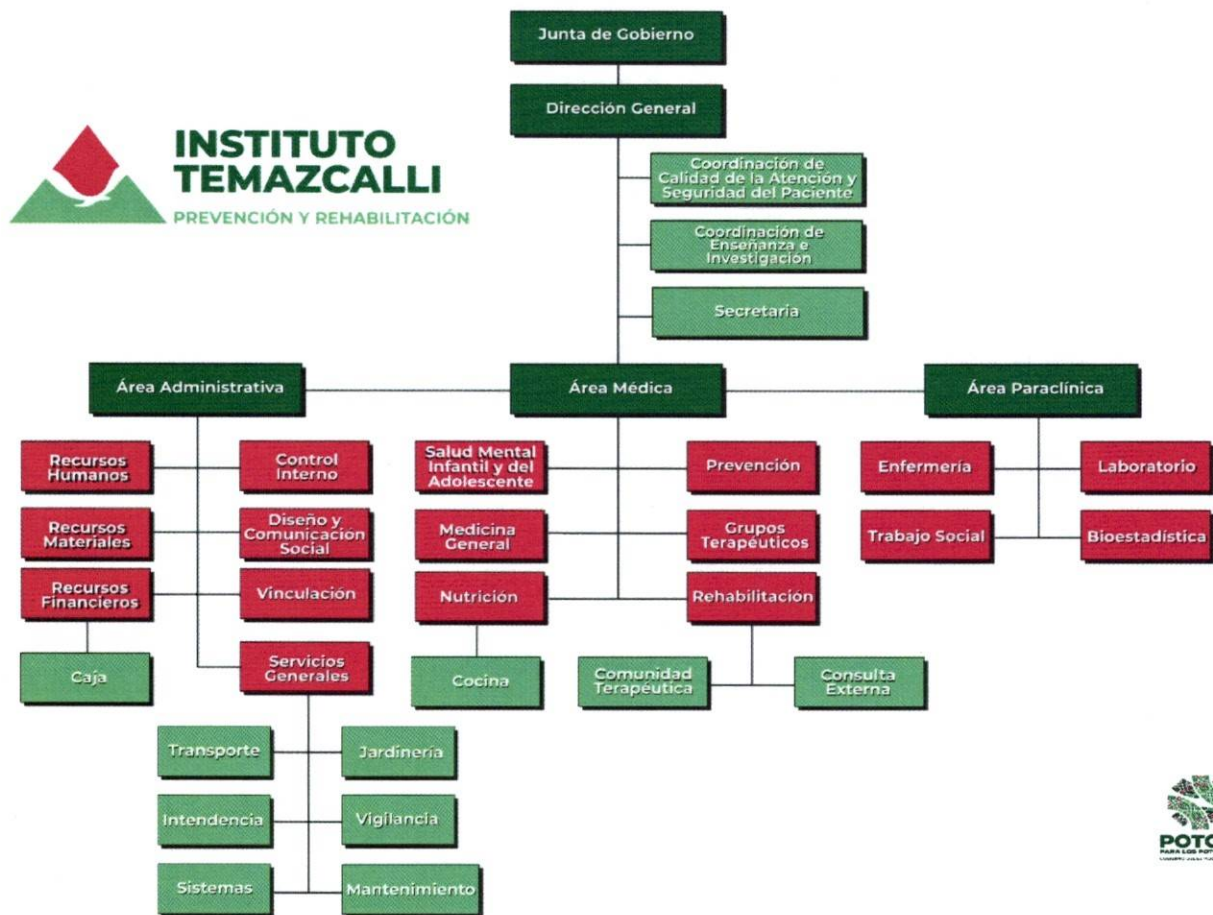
INSTITUTO TEMAZCALLI
PREVENCIÓN Y REHABILITACIÓN

Junta de Gobierno

Dirección General

Coordinación de Calidad de la Atención y Seguridad del Paciente

Coordinación de Enseñanza e Investigación

Secretaria

Área Administrativa

Área Médica

Área Paraclínica

Recursos Humanos

Control Interno

Recursos Materiales

Diseño y Comunicación Social

Recursos Financieros

Vinculación

Caja

Servicios Generales

Transporte

Jardinería

Intendencia

Vigilancia

Sistemas

Mantenimiento

Salud Mental Infantil y del Adolescente

Prevención

Medicina General

Grupos Terapéuticos

Nutrición

Rehabilitación

Cocina

Comunidad Terapéutica

Consulta Externa

Enfermería

Laboratorio

Trabajo Social

Bioestadística

POTO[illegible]